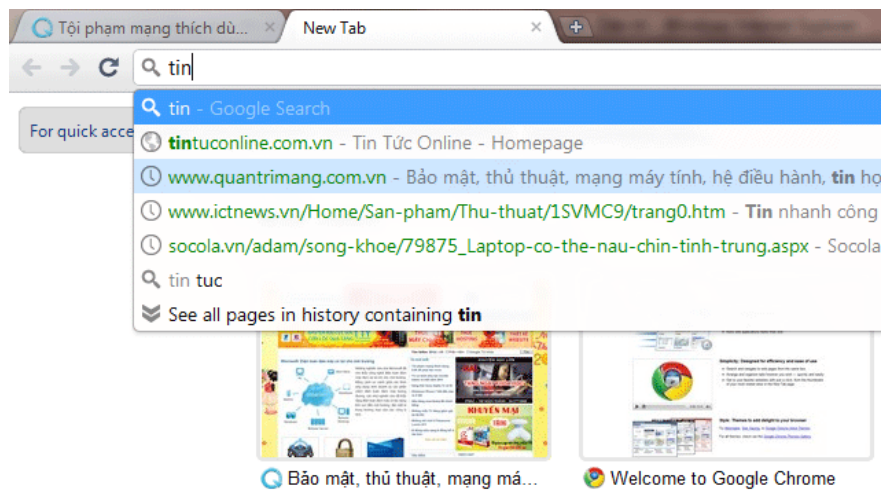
Tội phạm mạng thích dù... ×
New Tab ×

tin

tin - Google Search
tintuconline.com.vn - Tin Tức Online - Homepage
www.quantrimang.com.vn - Bảo mật, thủ thuật, mạng máy tính, hệ điều hành, tin họ
www.ictnews.vn/Home/San-pham/Thu-thuat/1SVMC9/trang0.htm - Tin nhanh công
socola.vn/adam/song-khoe/79875_Laptop-co-the-nau-chin-tinh-trung.aspx - Socola
tin tuc
See all pages in history containing tin

For quick acce

Bảo mật, thủ thuật, mạng má...
Welcome to Google Chrome